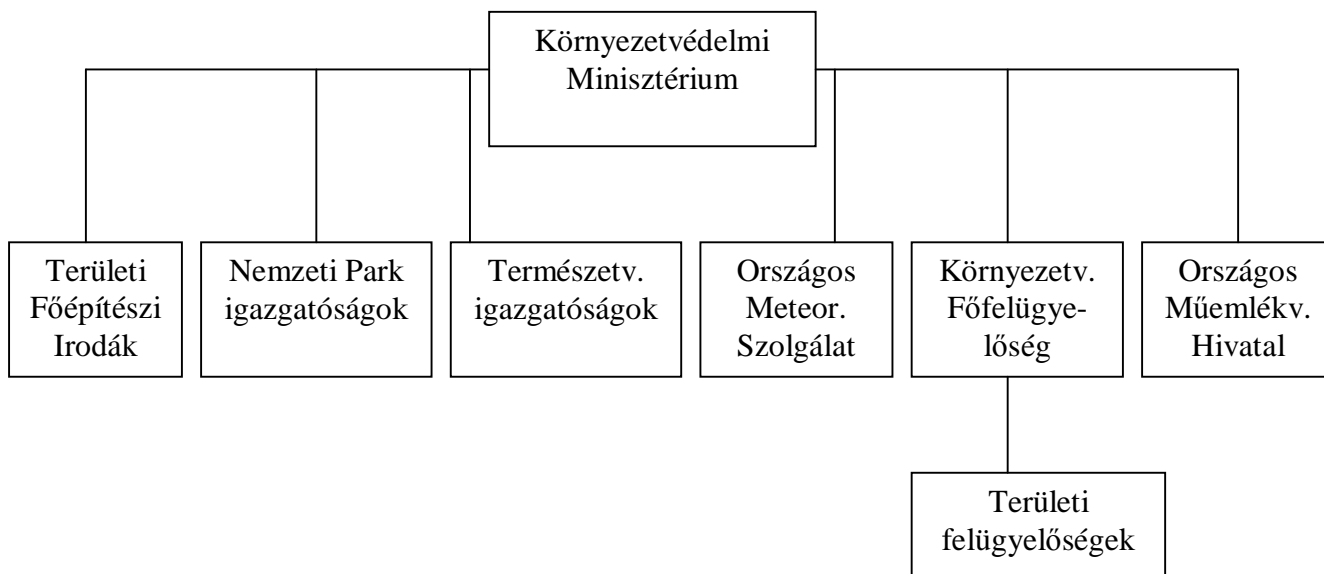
Környezetvédelmi Minisztérium

Területi Főépítészi Irodák

Nemzeti Park igazgatóságok

Természetv. igazgatóságok

Országos Meteor. Szolgálat

Környezetv. Főfelügyelőség

Országos Műemlékv. Hivatal

Területi felügyelőségek